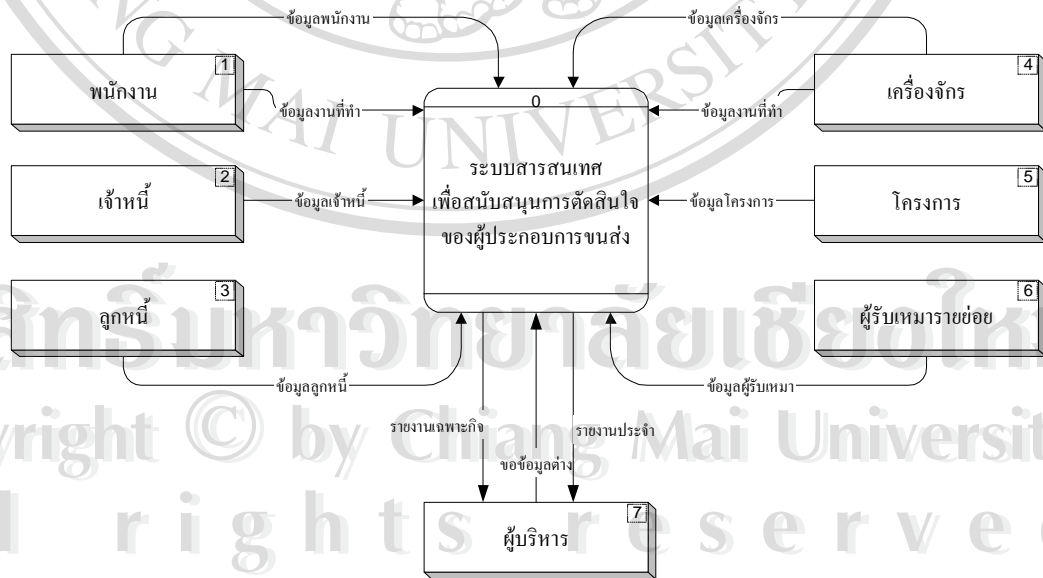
ข้อมูลพนักงาน
ข้อมูลเครื่องจักร

1
พนักงาน
ข้อมูลงานที่ทำ

0
ระบบสารสนเทศ
เพื่อสนับสนุนการตัดสินใจ
ของผู้ประกอบการขนส่ง

4
เครื่องจักร
ข้อมูลงานที่ทำ

2
เจ้าหนี้
ข้อมูลเจ้าหนี้

5
โครงการ
ข้อมูลโครงการ

3
ลูกหนี้
ข้อมูลลูกหนี้

6
ผู้รับเหมารายย่อย
ข้อมูลผู้รับเหมา

รายงานเฉพาะกิจ
ขอข้อมูลต่าง
รายงานประจำ

7
ผู้บริหาร

ลิขสิทธิ์มหาวิทยาลัยเชียงใหม่
Copyright © by Chiang Mai University
All rights reserved